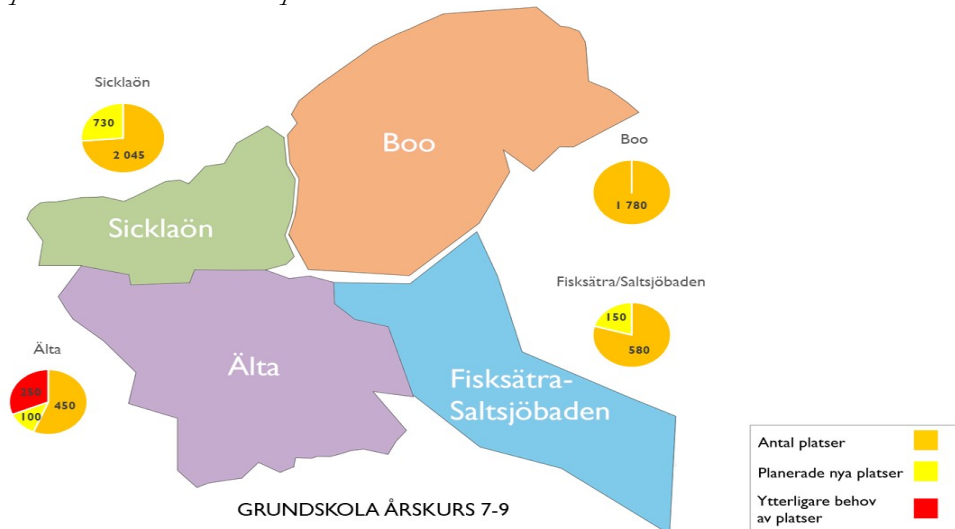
Sicklaön

730

2 045

Boo

Boo

1 780

Sicklaön

Fisksätra/Saltsjöbaden

150

580

Älta

250

100

450

Älta

Fisksätra-Saltsjöbaden

Antal platser

Planerade nya platser

Ytterligare behov av platser

GRUNDSKOLA ÅRSKURS 7-9